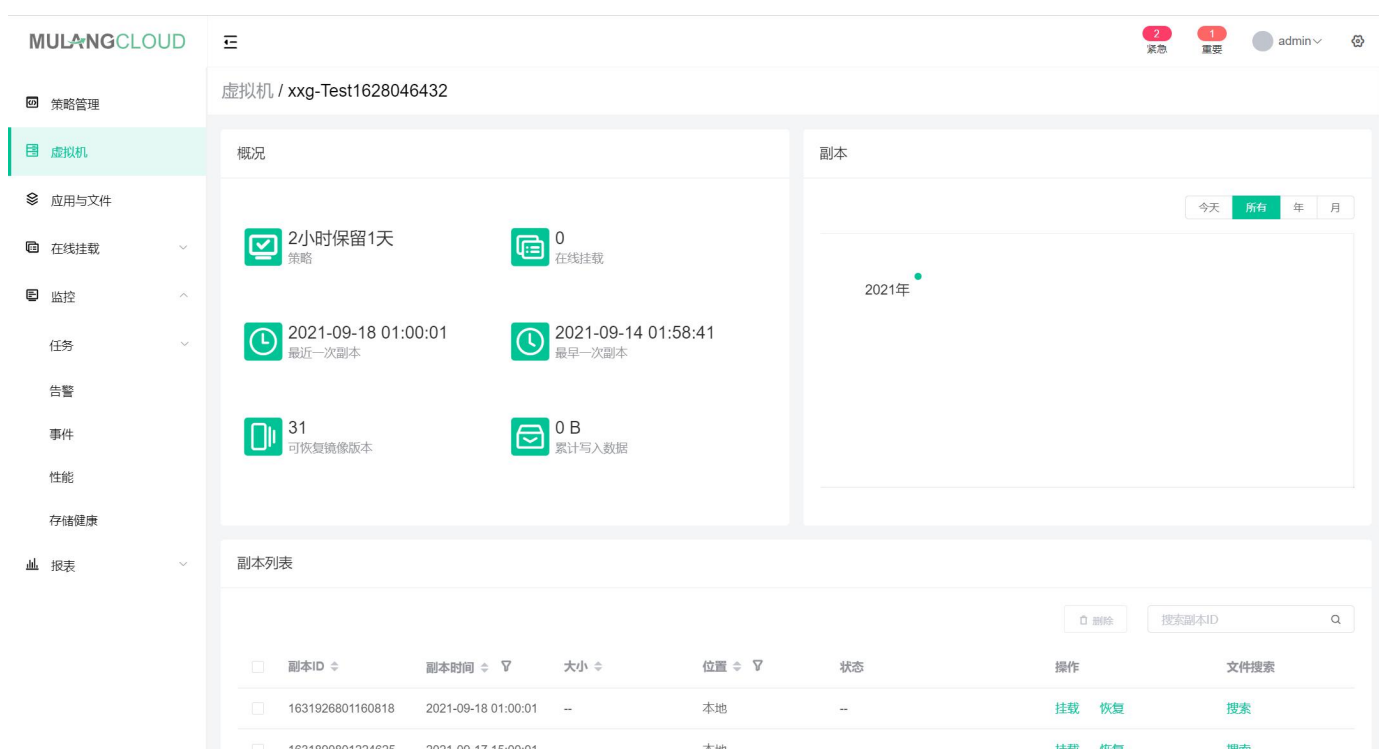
MULANGCLOUD

2 紧急 1 重要 admin

策略管理
虚拟机
应用与文件
在线挂载
监控
任务
告警
事件
性能
存储健康
报表

虚拟机 / xxg-Test1628046432

概况

2小时保留1天
策略

0
在线挂载

2021-09-18 01:00:01
最近一次副本

2021-09-14 01:58:41
最早一次副本

31
可恢复镜像版本

0 B
累计写入数据

副本

今天 所有 年 月

2021年

副本列表

删除 搜索副本ID

| | 副本ID | 副本时间 | 大小 | 位置 | 状态 | 操作 | 文件搜索 |
|---|---|---|---|---|---|---|---|
| | 1631926801160818 | 2021-09-18 01:00:01 | -- | 本地 | -- | 挂载 恢复 | 搜索 |
| | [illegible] | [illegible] | | 本地 | | 挂载 恢复 | 搜索 |